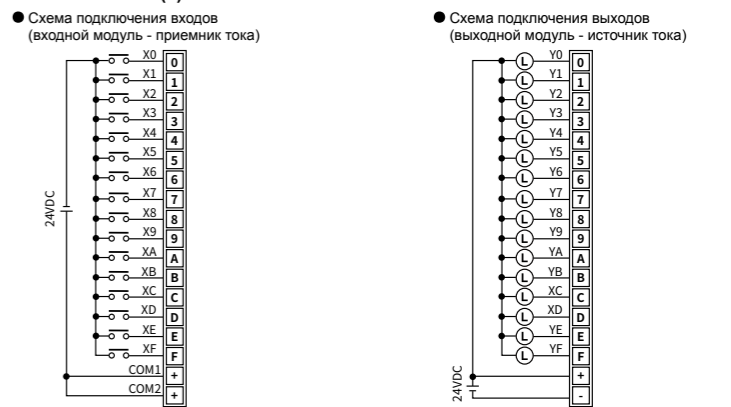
● Схема подключения входов
(входной модуль - приемник тока)

X0
X1
X2
X3
X4
X5
X6
X7
X8
X9
XA
XB
XC
XD
XE
XF
COM1
COM2
24VDC

0
1
2
3
4
5
6
7
8
9
A
B
C
D
E
F
+
+

● Схема подключения выходов
(выходной модуль - источник тока)

Y0
Y1
Y2
Y3
Y4
Y5
Y6
Y7
Y8
Y9
YA
YB
XC
XD
YE
YF
L
24VDC

0
1
2
3
4
5
6
7
8
9
A
B
C
D
E
F
+
-